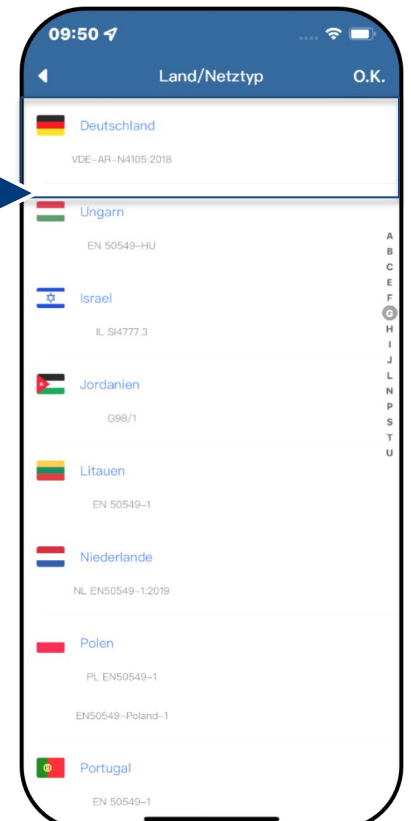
09:50

Land/Netztyp

O.K.

Deutschland

VDE-AR-N4105:2018

Ungarn

EN 50549-HU

Israel

IL SI4777.3

Jordanien

G98/1

Litauen

EN 50549-1

Niederlande

NL EN50549-1:2019

Polen

PL EN50549-1

EN50549-Poland-1

Portugal

EN 50549-1

A
B
C
E
F
G
H
I
J
L
N
P
S
T
U